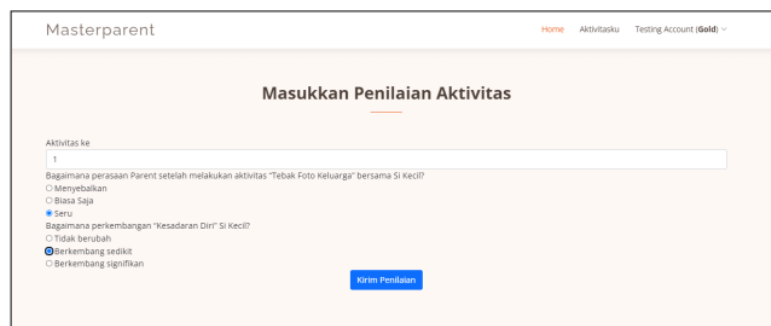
Masterparent

Home Aktivitasku Testing Account (Gold)

Masukkan Penilaian Aktivitas

Aktivitas ke

1

Bagaimana perasaan Parent setelah melakukan aktivitas "Tebak Foto Keluarga" bersama Si Kecil?

Menyebalkan

Biasa Saja

Seru

Bagaimana perkembangan "Kesadaran Diri" Si Kecil?

Tidak berubah

Berkembang sedikit

Berkembang signifikan

Kirim Penilaian